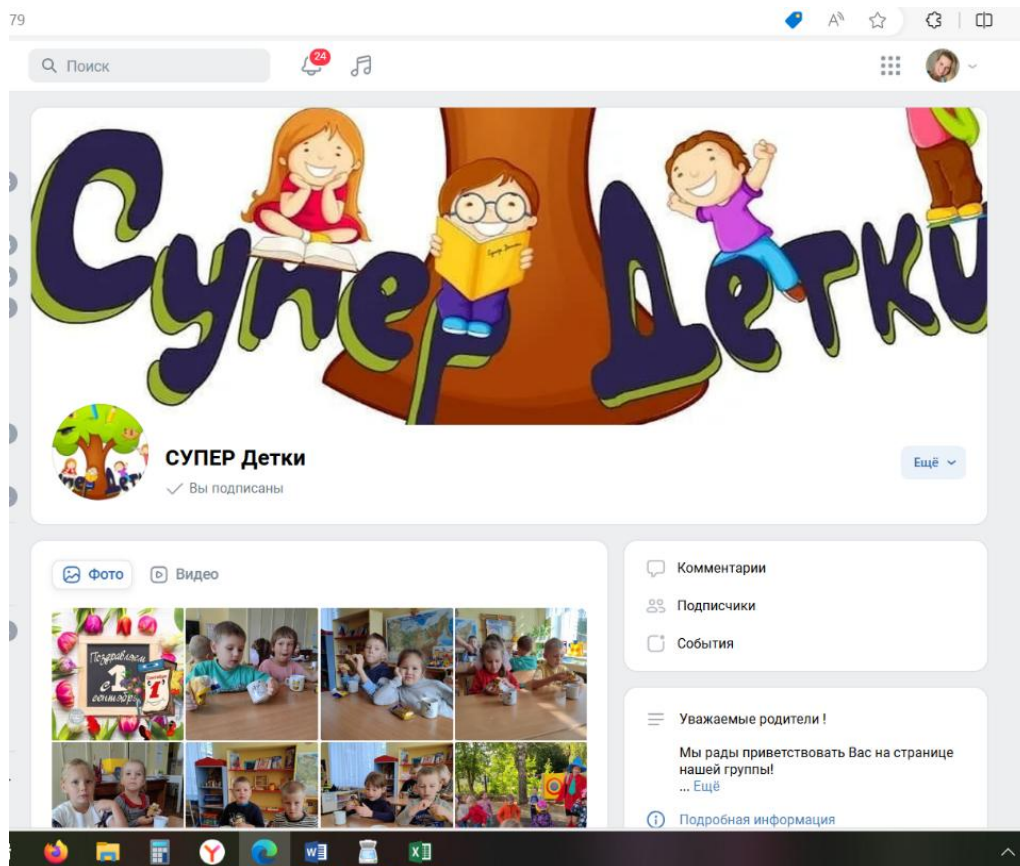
79

Поиск

24

Супер Детки

СУПЕР Детки

Вы подписаны

Ещё

Фото

Видео

Поздравляем с 1 сентября

1

Комментарии

Подписчики

События

Уважаемые родители !

Мы рады приветствовать Вас на странице нашей группы!
... Ещё

Подробная информация